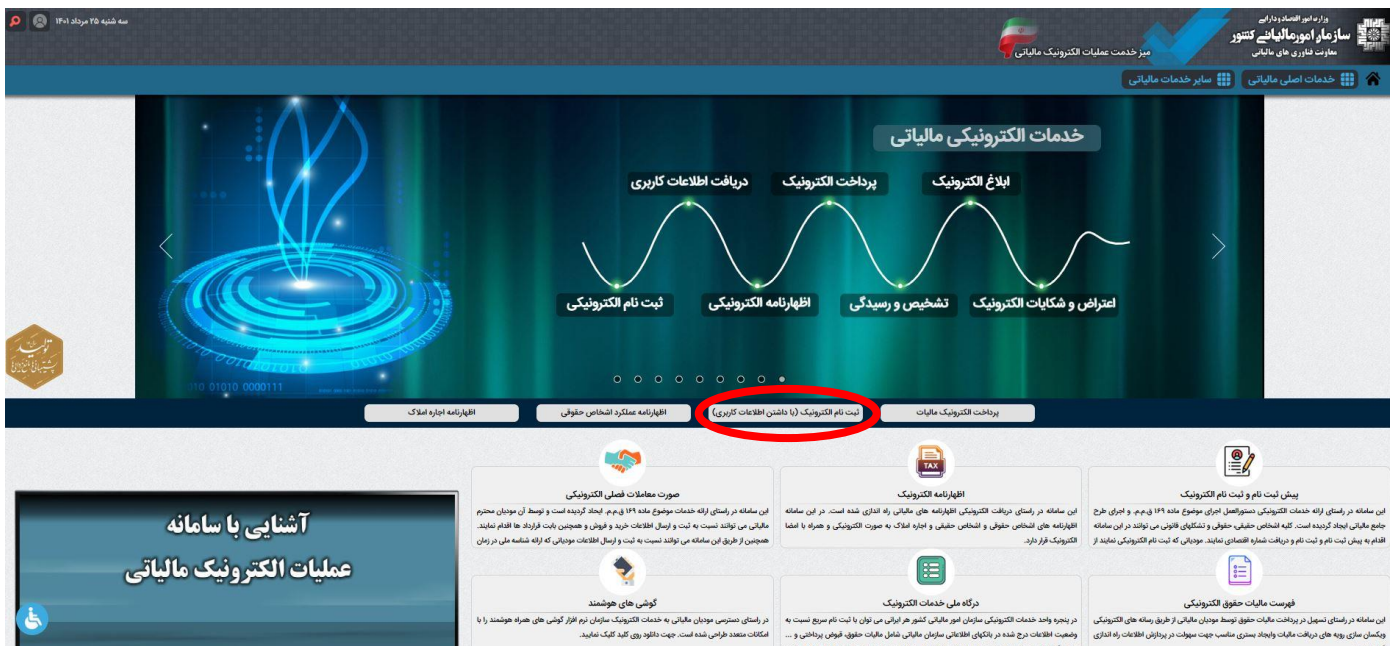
وزارت امور اقتصادی و دارایی
سازمان امور مالیاتی کشور
معاونت فناوری های مالیاتی
میز خدمت عملیات الکترونیک مالیاتی

سه شنبه ۲۵ مرداد ۱۴۰۱

خدمات اصلی مالیاتی
سایر خدمات مالیاتی

خدمات الکترونیکی مالیاتی
ابلاغ الکترونیک
پرداخت الکترونیک
دریافت اطلاعات کاربری
اعتراض و شکایات الکترونیک
تشخیص و رسیدگی
اظهارنامه الکترونیکی
ثبت نام الکترونیکی

010 01010 0000111

پرداخت الکترونیک مالیات
ثبت نام الکترونیک (با داشتن اطلاعات کاربری)
اظهارنامه عملکرد اشخاص حقوقی
اظهارنامه اجاره املاک

پیش ثبت نام و ثبت نام الکترونیک
این سامانه در راستای ارائه خدمات الکترونیکی دستورالعمل اجرایی موضوع ماده ۱۶۹ ق.م.م. و اجرای طرح جامع مالیاتی ایجاد گردیده است. کلیه اشخاص حقیقی، حقوقی و تشکلهای قانونی می توانند در این سامانه اقدام به پیش ثبت نام و ثبت نام و دریافت شماره اقتصادی نمایند. مودیانی که ثبت نام الکترونیکی نمایند از

اظهارنامه الکترونیک
این سامانه در راستای دریافت الکترونیکی اظهارنامه های مالیاتی راه اندازی شده است. در این سامانه اظهارنامه های اشخاص حقوقی و اشخاص حقیقی و اجاره املاک به صورت الکترونیکی و همراه با امضا الکترونیک قرار دارد.

صورت معاملات فصلی الکترونیک
این سامانه در راستای ارائه خدمات موضوع ماده ۱۶۹ ق.م.م. ایجاد گردیده است و توسط آن مودیان محترم مالیاتی می توانند نسبت به ثبت و ارسال اطلاعات خرید و فروش و همچنین بابت قرارداد ها اقدام نمایند. همچنین از طریق این سامانه می توانند نسبت به ثبت و ارسال اطلاعات مودیانی که ارائه شناسه ملی در زمان

آشنایی با سامانه
عملیات الکترونیک مالیاتی

فهرست مالیات حقوق الکترونیکی
این سامانه در راستای تسهیل در پرداخت مالیات حقوق توسط مودیان مالیاتی از طریق رسانه های الکترونیکی ویکسان سازی رویه های دریافت مالیات وایجاد بستری مناسب جهت سهولت در پردازش اطلاعات راه اندازی

درگاه ملی خدمات الکترونیک
در پنجره واحد خدمات الکترونیکی سازمان امور مالیاتی کشور هر ایرانی می توان با ثبت نام سریع نسبت به وضعیت اطلاعات درج شده در بانکهای اطلاعاتی سازمان مالیاتی شامل مالیات حقوق، قبوض پرداختی و ...

گوشی های هوشمند
در راستای دسترسی مودیان مالیاتی به خدمات الکترونیک سازمان نرم افزار گوشی های همراه هوشمند را با امکانات متعدد طراحی شده است. جهت دانلود روی کلید کلیک نمایید.